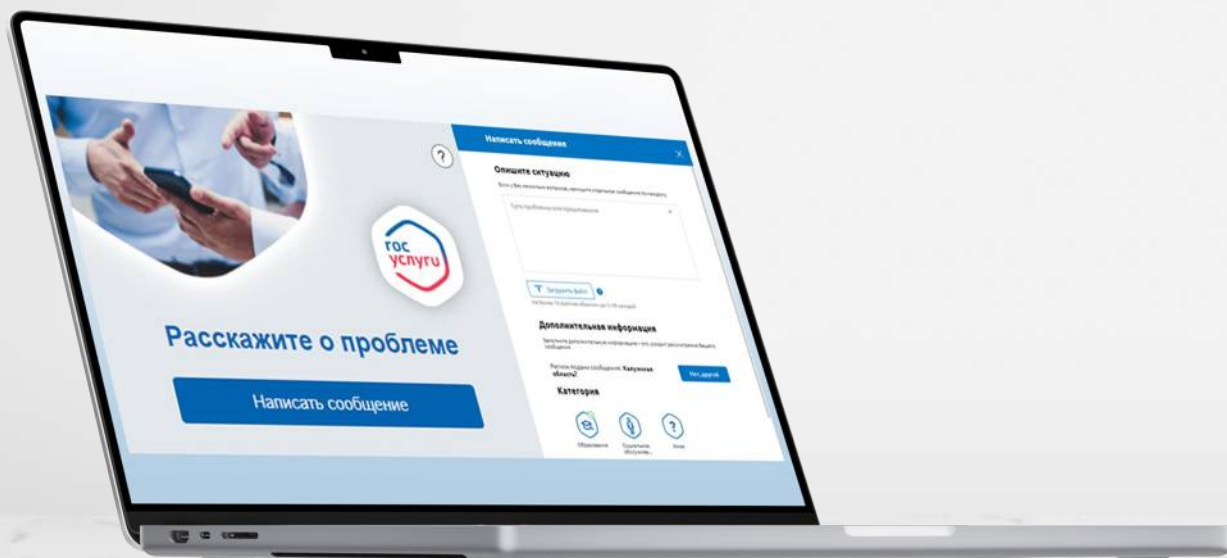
?

гос услуги

Расскажите о проблеме

Написать сообщение

Написать сообщение

Опишите ситуацию

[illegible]

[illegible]

Загрузить файл

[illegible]

Дополнительная информация

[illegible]

Регион подачи сообщения: Калужская область?

Нет, другой

Категория

Образование

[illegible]

Иное